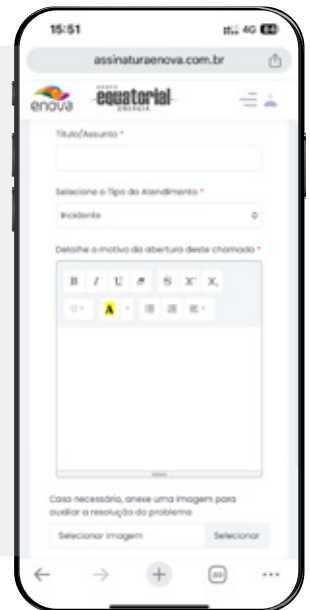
15:51

4G

assinaturaenova.com.br

enova

GRUPO equatorial ENERGIA

Título/Assunto *

Selecione o Tipo do Atendimento *

Incidente

Detalhe o motivo da abertura deste chamado *

B I U S X X

A

Caso necessário, anexe uma imagem para auxiliar a resolução do problema

Selecionar imagem

Selecionar